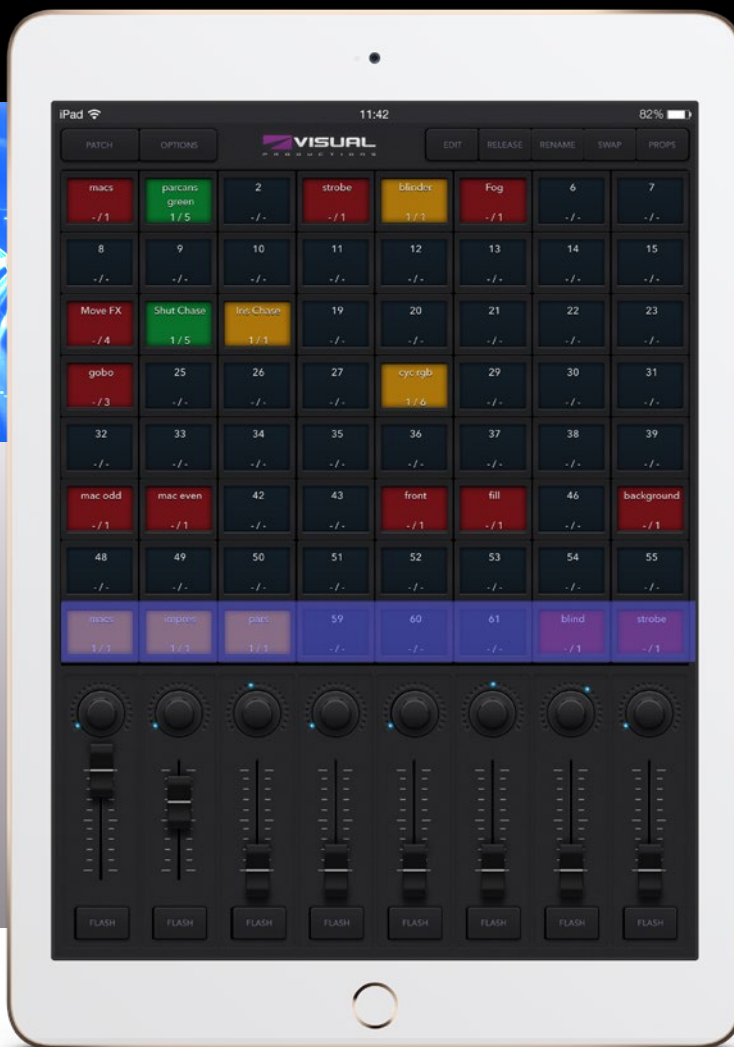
iPad 11:42 82%

PATCH OPTIONS VISUAL PRODUCTIONS EDIT RELEASE RENAME SWAP PROPS

| macs -/1 | parcans green 1/5 | 2 -/- | strobe -/1 | blinder 1/1 | Fog -/1 | 6 -/- | 7 -/- |
|---|---|---|---|---|---|---|---|
| 8 -/- | 9 -/- | 10 -/- | 11 -/- | 12 -/- | 13 -/- | 14 -/- | 15 -/- |
| Move FX -/4 | Shut Chase 1/5 | Iris Chase 1/1 | 19 -/- | 20 -/- | 21 -/- | 22 -/- | 23 -/- |
| gobo -/3 | 25 -/- | 26 -/- | 27 -/- | cyc rgb 1/6 | 29 -/- | 30 -/- | 31 -/- |
| 32 -/- | 33 -/- | 34 -/- | 35 -/- | 36 -/- | 37 -/- | 38 -/- | 39 -/- |
| mac odd -/1 | mac even -/1 | 42 -/- | 43 -/- | front -/1 | fill -/1 | 46 -/- | background -/1 |
| 48 -/- | 49 -/- | 50 -/- | 51 -/- | 52 -/- | 53 -/- | 54 -/- | 55 -/- |
| macs 1/1 | impres 1/1 | pars 1/1 | 59 -/- | 60 -/- | 61 -/- | blind -/1 | strobe -/1 |

FLASH FLASH FLASH FLASH FLASH FLASH FLASH FLASH